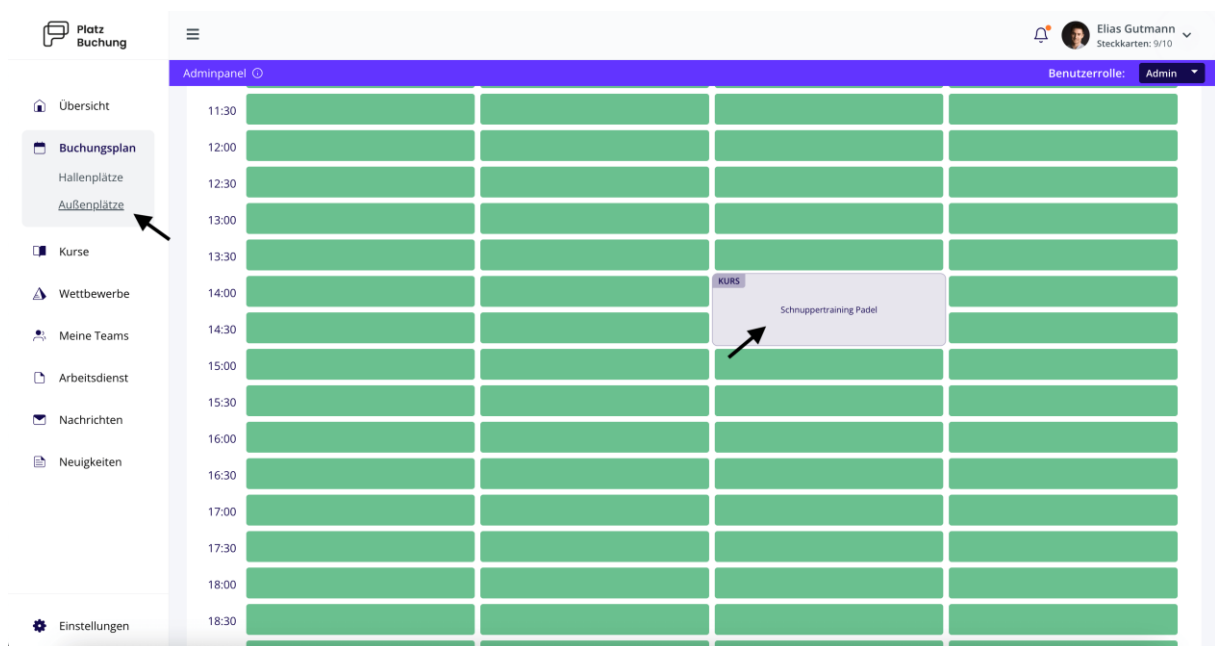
Platz Buchung

Elias Gutmann
Steckkarten: 9/10

Adminpanel ⓘ

Benutzerrolle: Admin

Übersicht

Buchungsplan

Hallenplätze

Außenplätze

Kurse

Wettbewerbe

Meine Teams

Arbeitsdienst

Nachrichten

Neuigkeiten

Einstellungen

11:30
12:00
12:30
13:00
13:30
14:00
14:30
15:00
15:30
16:00
16:30
17:00
17:30
18:00
18:30

KURS
Schnuppertraining Padel